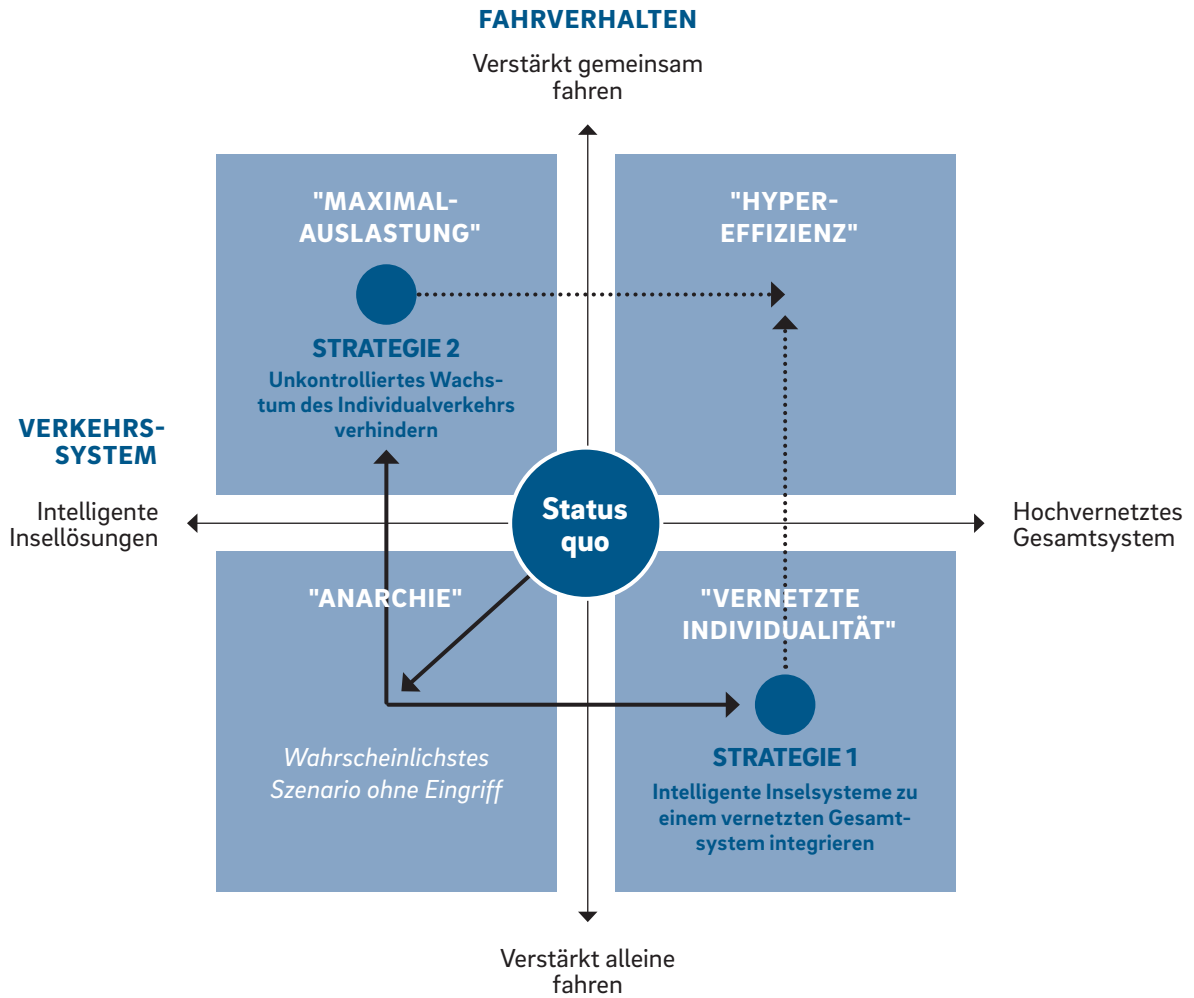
FAHRVERHALTEN

Verstärkt gemeinsam fahren

"MAXIMALAUSLASTUNG"

STRATEGIE 2

Unkontrolliertes Wachstum des Individualverkehrs verhindern

"HYPEREFFIZIENZ"

VERKEHRSSYSTEM

Intelligente Insellösungen

Status quo

Hochvernetztes Gesamtsystem

"ANARCHIE"

Wahrscheinlichstes Szenario ohne Eingriff

"VERNETZTE INDIVIDUALITÄT"

STRATEGIE 1

Intelligente Inselsysteme zu einem vernetzten Gesamtsystem integrieren

Verstärkt alleine fahren